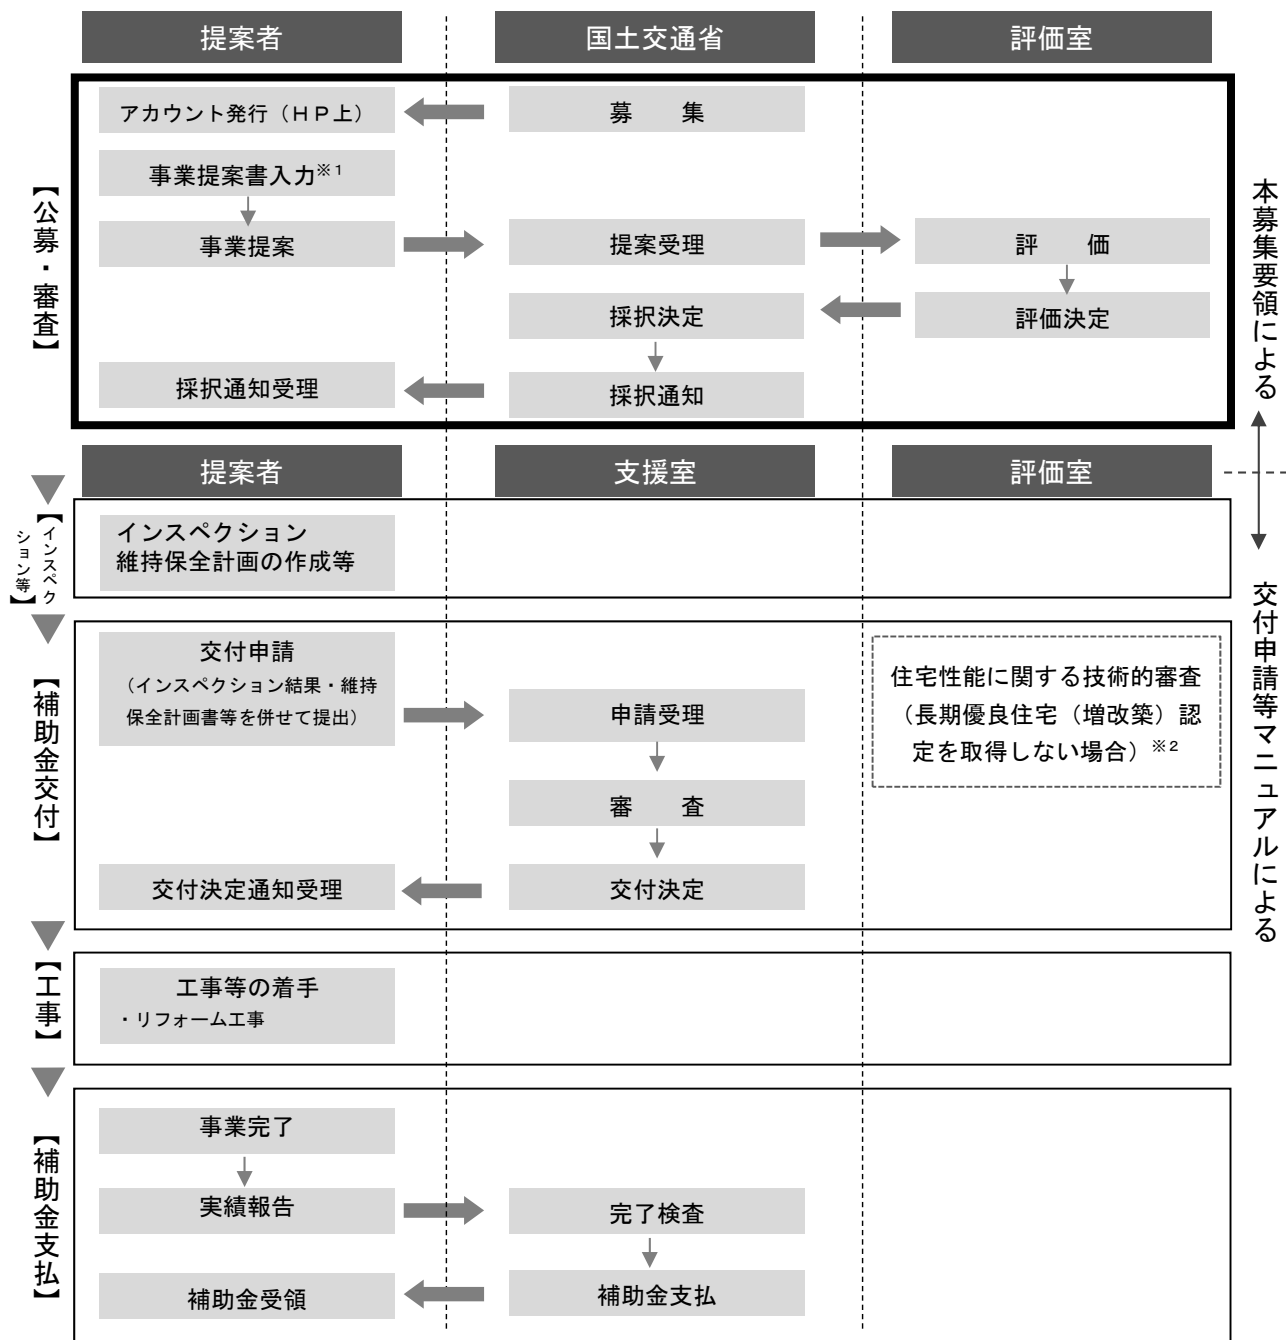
提案者
国土交通省
評価室

【公募・審査】

アカウント発行（HP上）
募　集

事業提案書入力※1
事業提案
提案受理
評　価
評価決定
採択決定
採択通知
採択通知受理

本募集要領による

提案者
支援室
評価室

【インスペクション等】
インスペクション 維持保全計画の作成等

【補助金交付】
交付申請
（インスペクション結果・維持保全計画書等を併せて提出）
申請受理
審　査
交付決定
交付決定通知受理
住宅性能に関する技術的審査（長期優良住宅（増改築）認定を取得しない場合）※2

交付申請等マニュアルによる

【工事】
工事等の着手
・リフォーム工事

【補助金支払】
事業完了
実績報告
完了検査
補助金支払
補助金受領